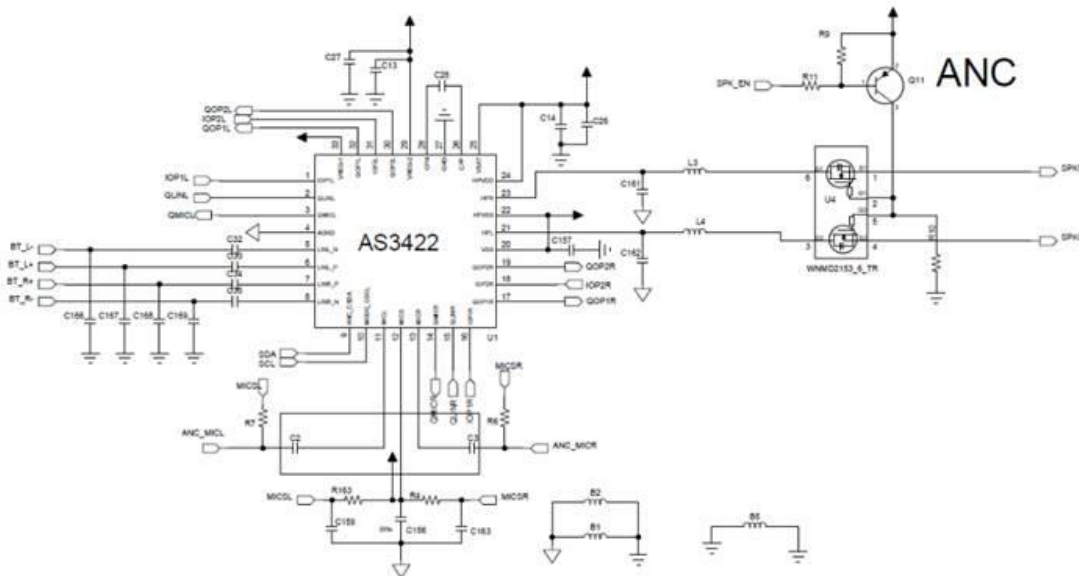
ANC

AS3422

U1

C27
C13
C25
C14
C26
QOP2L
IOP2L
QOP1L
IOP1L
QLINL
QMICL
BT_L-
BT_L+
BT_R+
BT_R-
C32
C166
C167
C168
C169
SDA
SCL
MICSL
R7
ANC_MICL
C2
C3
R6
MICSR
ANC_MICR
R163
R4
MICSL
MICSR
C159
C156
C163
B2
B1
B5
QOP2R
IOP2R
QOP1R
C161
C162
C157
L3
L4
R9
R11
SPK_EN
Q11
U4
WNMD2153_6_TR
SPK
SPK
1
2
3
4
5
6
7
8
24
23
22
21
20
19
18
17